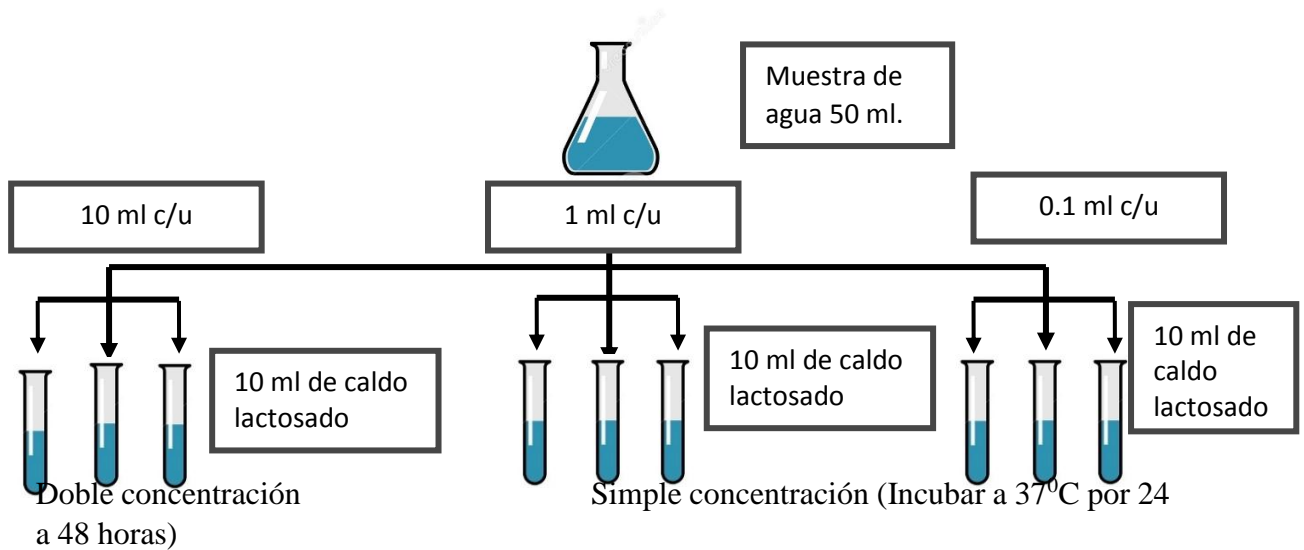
Muestra de agua 50 ml.

10 ml c/u

1 ml c/u

0.1 ml c/u

10 ml de caldo lactosado

10 ml de caldo lactosado

10 ml de caldo lactosado

Doble concentración

Simple concentración (Incubar a $37^0$C por 24 a 48 horas)